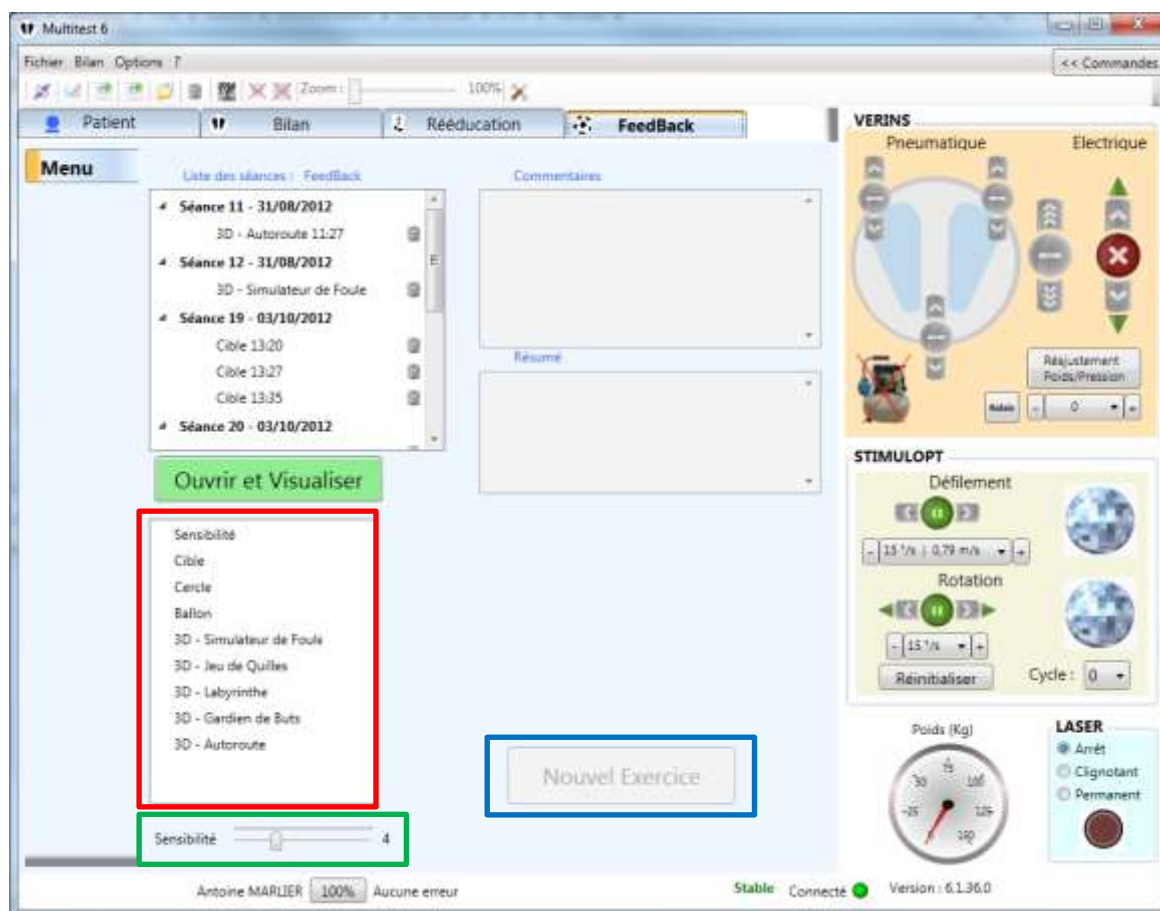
Multitest 6

Fichier Bilan Options ?

<< Commandes

Zoom : 100%

Patient | Bilan | Rééducation | FeedBack

Menu

Liste des séances : FeedBack

Séance 11 - 31/08/2012
3D - Autoroute 11:27
Séance 12 - 31/08/2012
3D - Simulateur de Foule
Séance 19 - 03/10/2012
Cible 13:20
Cible 13:27
Cible 13:35
Séance 20 - 03/10/2012

Commentaires

Résumé

Ouvrir et Visualiser

Sensibilité
Cible
Cercle
Ballon
3D - Simulateur de Foule
3D - Jeu de Quilles
3D - Labyrinthe
3D - Gardien de Buts
3D - Autoroute

Nouvel Exercice

Sensibilité 4

VERINS
Pneumatique
Electrique
Réajustement Poids/Pression
Admin
0

STIMULOPT
Défilement
15 °/s | 0,79 m/s
Rotation
15 °/s
Réinitialiser
Cycle : 0

Poids (Kg)
LASER
Arrêt
Clignotant
Permanent

Antoine MARLIER 100% Aucune erreur
Stable Connecté
Version : 6.1.36.0